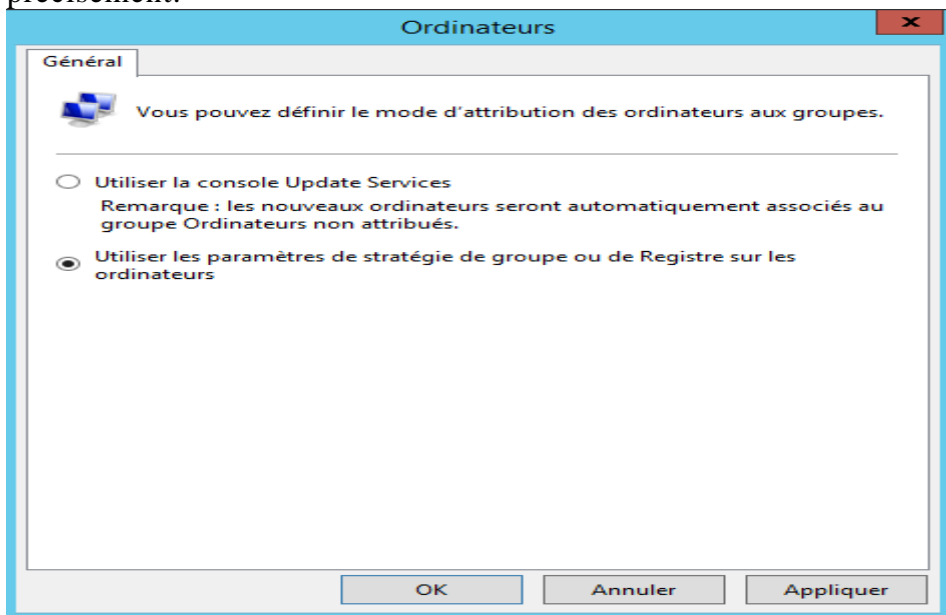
précisément.

Ordinateurs

Général

Vous pouvez définir le mode d'attribution des ordinateurs aux groupes.

Utiliser la console Update Services

Remarque : les nouveaux ordinateurs seront automatiquement associés au groupe Ordinateurs non attribués.

Utiliser les paramètres de stratégie de groupe ou de Registre sur les ordinateurs

OK

Annuler

Appliquer